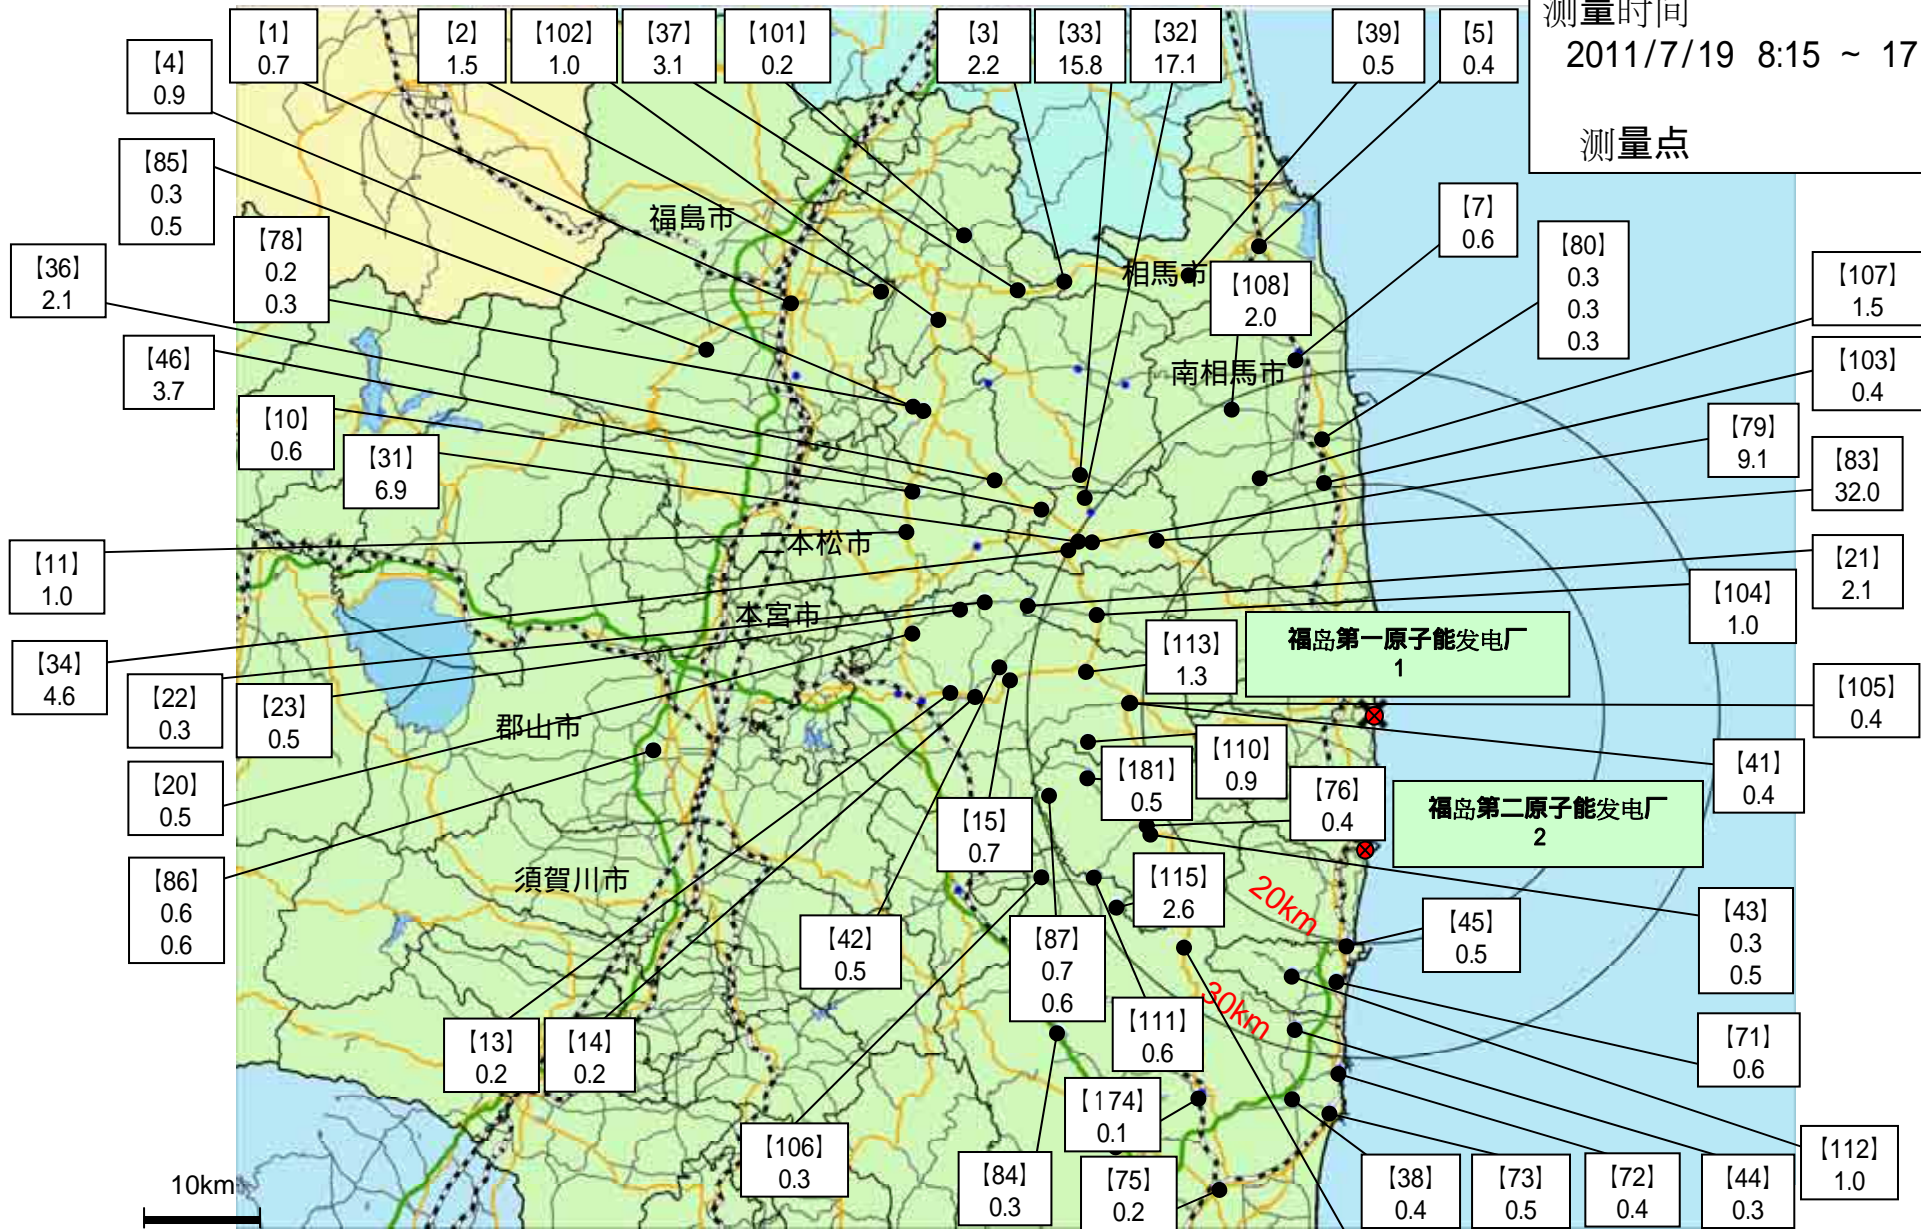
测量时间
2011/7/19 8:15 ~ 17

测量点

【1】 0.7
【2】 1.5
【102】 1.0
【37】 3.1
【101】 0.2
【3】 2.2
【33】 15.8
【32】 17.1
【39】 0.5
【5】 0.4
【4】 0.9
【85】 0.3 0.5
【78】 0.2 0.3
【36】 2.1
【46】 3.7
【10】 0.6
【31】 6.9
【11】 1.0
【34】 4.6
【22】 0.3
【23】 0.5
【20】 0.5
【86】 0.6 0.6
【7】 0.6
【80】 0.3 0.3 0.3
【107】 1.5
【108】 2.0
【103】 0.4
【79】 9.1
【83】 32.0
【21】 2.1
【104】 1.0
【113】 1.3
福岛第一原子能发电厂 1
【105】 0.4
【110】 0.9
【181】 0.5
【41】 0.4
【76】 0.4
福岛第二原子能发电厂 2
【15】 0.7
【115】 2.6
【45】 0.5
【43】 0.3 0.5
【42】 0.5
【87】 0.7 0.6
【111】 0.6
【71】 0.6
【13】 0.2
【14】 0.2
【174】 0.1
【106】 0.3
【84】 0.3
【75】 0.2
【38】 0.4
【73】 0.5
【72】 0.4
【44】 0.3
【112】 1.0

福島市
相馬市
南相馬市
二本松市
本宮市
郡山市
須賀川市
20km
30km
10km